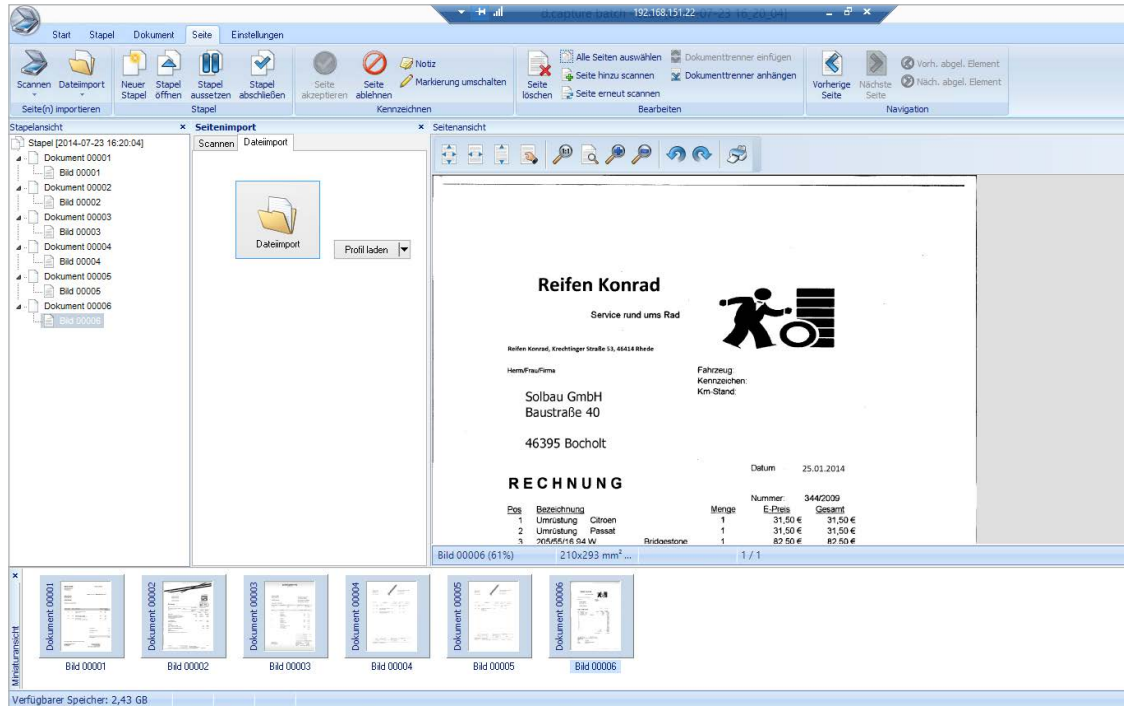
192.168.151.22 d.capture batch 07-23 16:20:04

Start Stapel Dokument Seite Einstellungen

Scannen Dateiimport
Seite(n) importieren

Neuer Stapel Stapel öffnen Stapel aussetzen Stapel abschließen
Stapel

Seite akzeptieren Seite ablehnen Notiz Markierung umschalten
Kennzeichnen

Seite löschen Alle Seiten auswählen Seite hinzu scannen Seite erneut scannen Dokumenttrenner einfügen Dokumenttrenner anhängen
Bearbeiten

Vorherige Seite Nächste Seite Vorh. abgel. Element Näch. abgel. Element
Navigation

Stapelansicht ×
Stapel [2014-07-23 16:20:04]
Dokument 00001
Bild 00001
Dokument 00002
Bild 00002
Dokument 00003
Bild 00003
Dokument 00004
Bild 00004
Dokument 00005
Bild 00005
Dokument 00006
Bild 00006

Seitenimport ×
Scannen Dateiimport
Dateiimport
Profil laden

Seitenansicht

Reifen Konrad
Service rund ums Rad

Reifen Konrad, Krechtinger Straße 53, 46414 Rhede

Herrn/Frau/Firma

Fahrzeug:
Kennzeichen:
Km-Stand:

Solbau GmbH
Baustraße 40

46395 Bocholt

Datum 25.01.2014

RECHNUNG

Nummer: 344/2009

| Pos | Bezeichnung | | | Menge | E-Preis | Gesamt |
|---|---|---|---|---|---|---|
| 1 | Umrüstung | Citroen | | 1 | 31,50 € | 31,50 € |
| 2 | Umrüstung | Passat | | 1 | 31,50 € | 31,50 € |
| 3 | 205/55/16 94 W | | Bridgestone | 1 | 82,50 € | 82,50 € |

Bild 00006 (61%) 210x293 mm² ... 1 / 1

×
Miniaturansicht
Dokument 00001 Bild 00001
Dokument 00002 Bild 00002
Dokument 00003 Bild 00003
Dokument 00004 Bild 00004
Dokument 00005 Bild 00005
Dokument 00006 Bild 00006

Verfügbarer Speicher: 2,43 GB